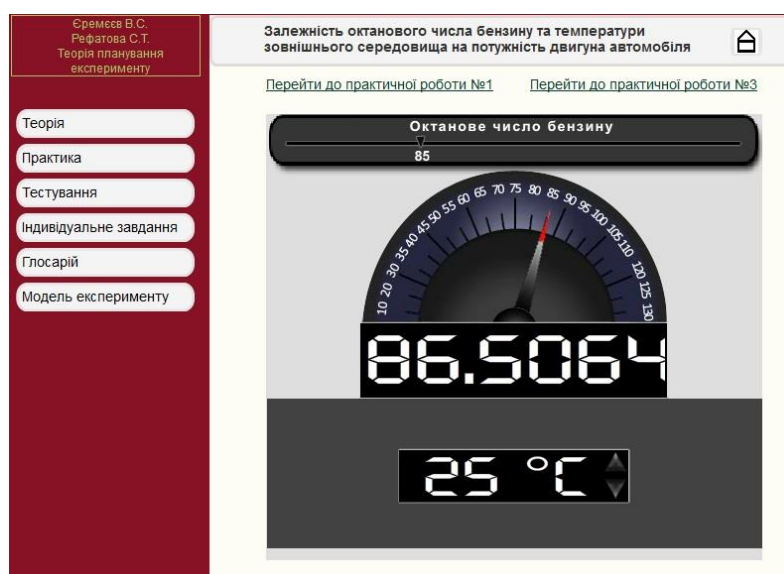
Єремєєв В.С.
Рефатова С.Т.
Теорія планування експерименту

Теорія
Практика
Тестування
Індивідуальне завдання
Глосарій
Модель експерименту

Залежність октанового числа бензину та температури зовнішнього середовища на потужність двигуна автомобіля

Перейти до практичної роботи №1
Перейти до практичної роботи №3

Октанове число бензину
85

10 20 30 35 40 45 50 55 60 65 70 75 80 85 90 95 100 105 110 120 125 130

86.5064

25 °C